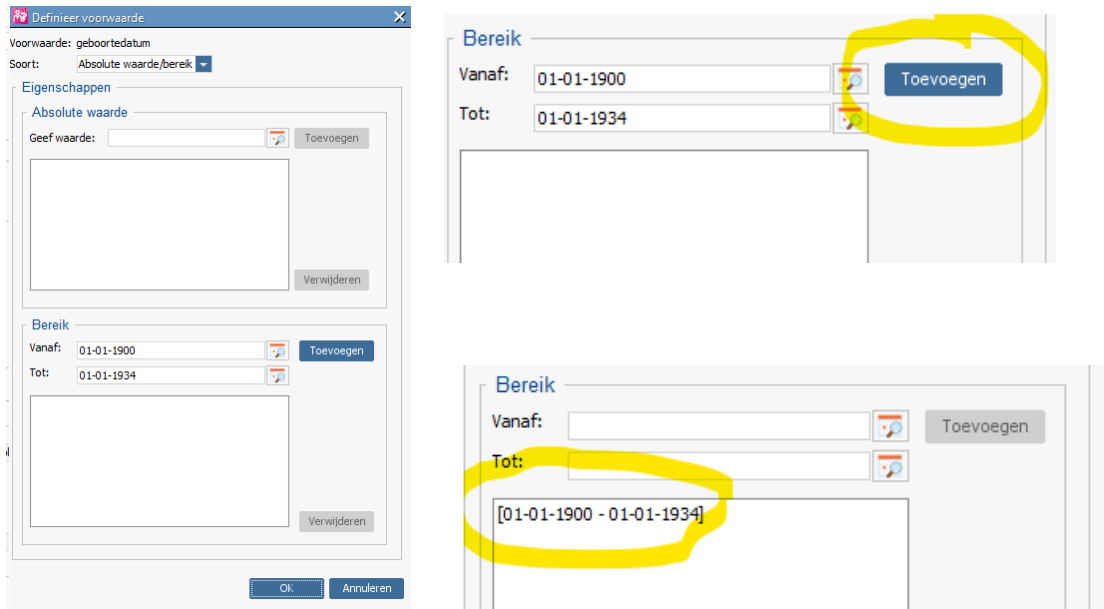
Definieer voorwaarde

Voorwaarde: geboortedatum
Soort: Absolute waarde/bereik

Eigenschappen

Absolute waarde
Geef waarde:
Toevoegen

Verwijderen

Bereik
Vanaf: 01-01-1900
Toevoegen
Tot: 01-01-1934

Verwijderen

OK
Annuleren

Bereik
Vanaf: 01-01-1900
Toevoegen
Tot: 01-01-1934

Bereik
Vanaf:
Toevoegen
Tot:
[01-01-1900 - 01-01-1934]